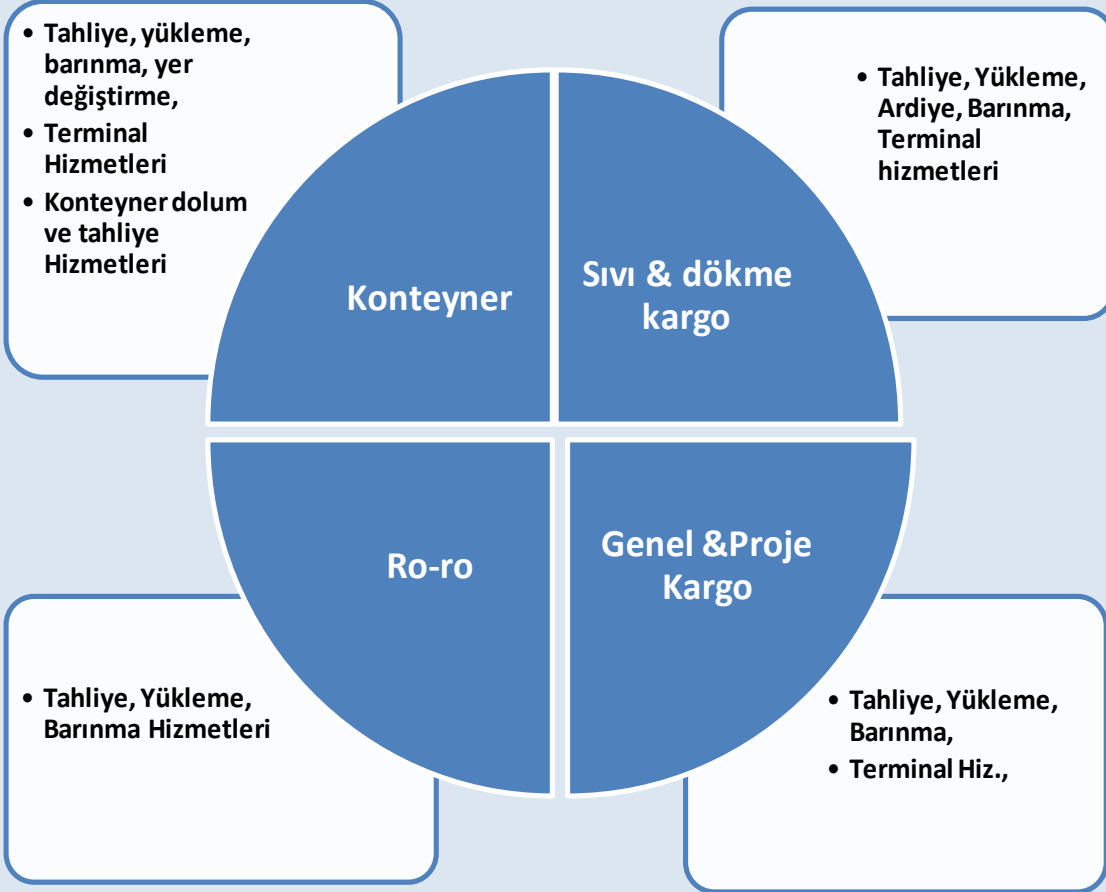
• Tahliye, yükleme, barınma, yer değiştirme,
• Terminal Hizmetleri
• Konteyner dolum ve tahliye Hizmetleri

• Tahliye, Yükleme, Ardiye, Barınma, Terminal hizmetleri

Konteyner

Sıvı & dökme kargo

Ro-ro

Genel &Proje Kargo

• Tahliye, Yükleme, Barınma Hizmetleri

• Tahliye, Yükleme, Barınma,
• Terminal Hiz.,